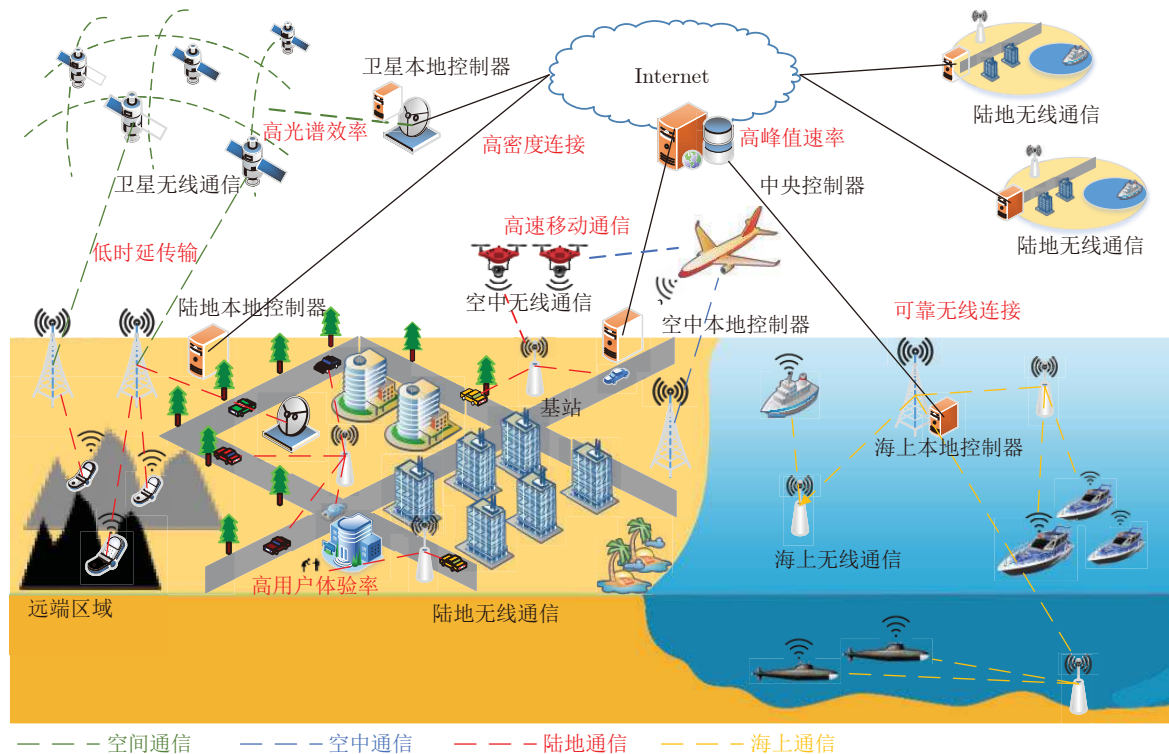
卫星本地控制器

Internet

陆地无线通信

高光谱效率

高密度连接

高峰值速率

卫星无线通信

中央控制器

陆地无线通信

高速移动通信

低时延传输

陆地本地控制器

空中无线通信

空中本地控制器

可靠无线连接

基站

海上本地控制器

海上无线通信

高用户体验率

远端区域

陆地无线通信

空间通信 空中通信 陆地通信 海上通信